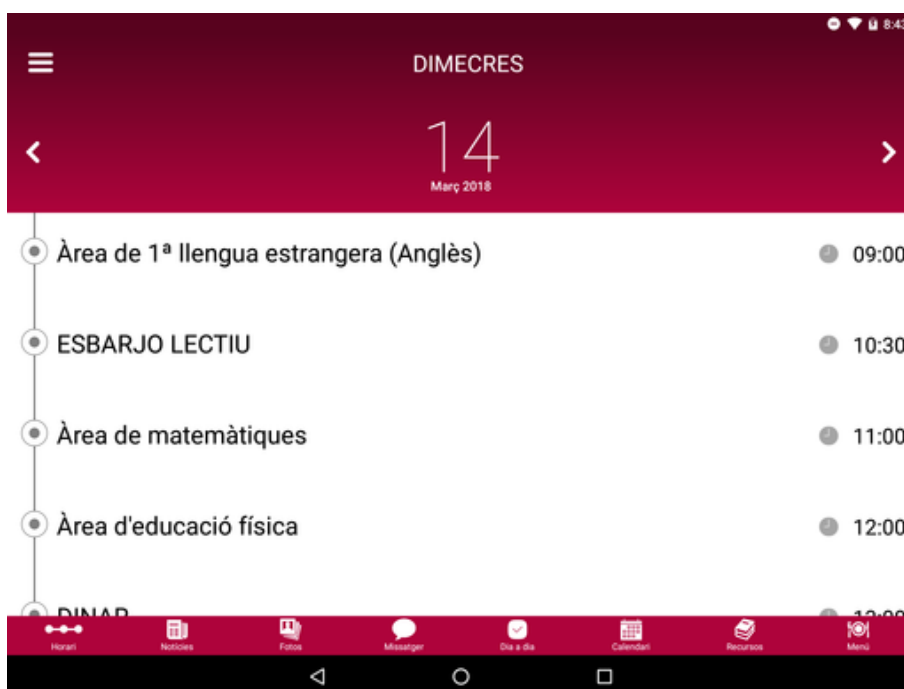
8:43

DIMECRES

14
Març 2018

Àrea de 1ª llengua estrangera (Anglès) 09:00

ESBARJO LECTIU 10:30

Àrea de matemàtiques 11:00

Àrea d'educació física 12:00

DINAR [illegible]

Horari Notícies Fotos Missatger Dia a dia Calendari Recursos Menú